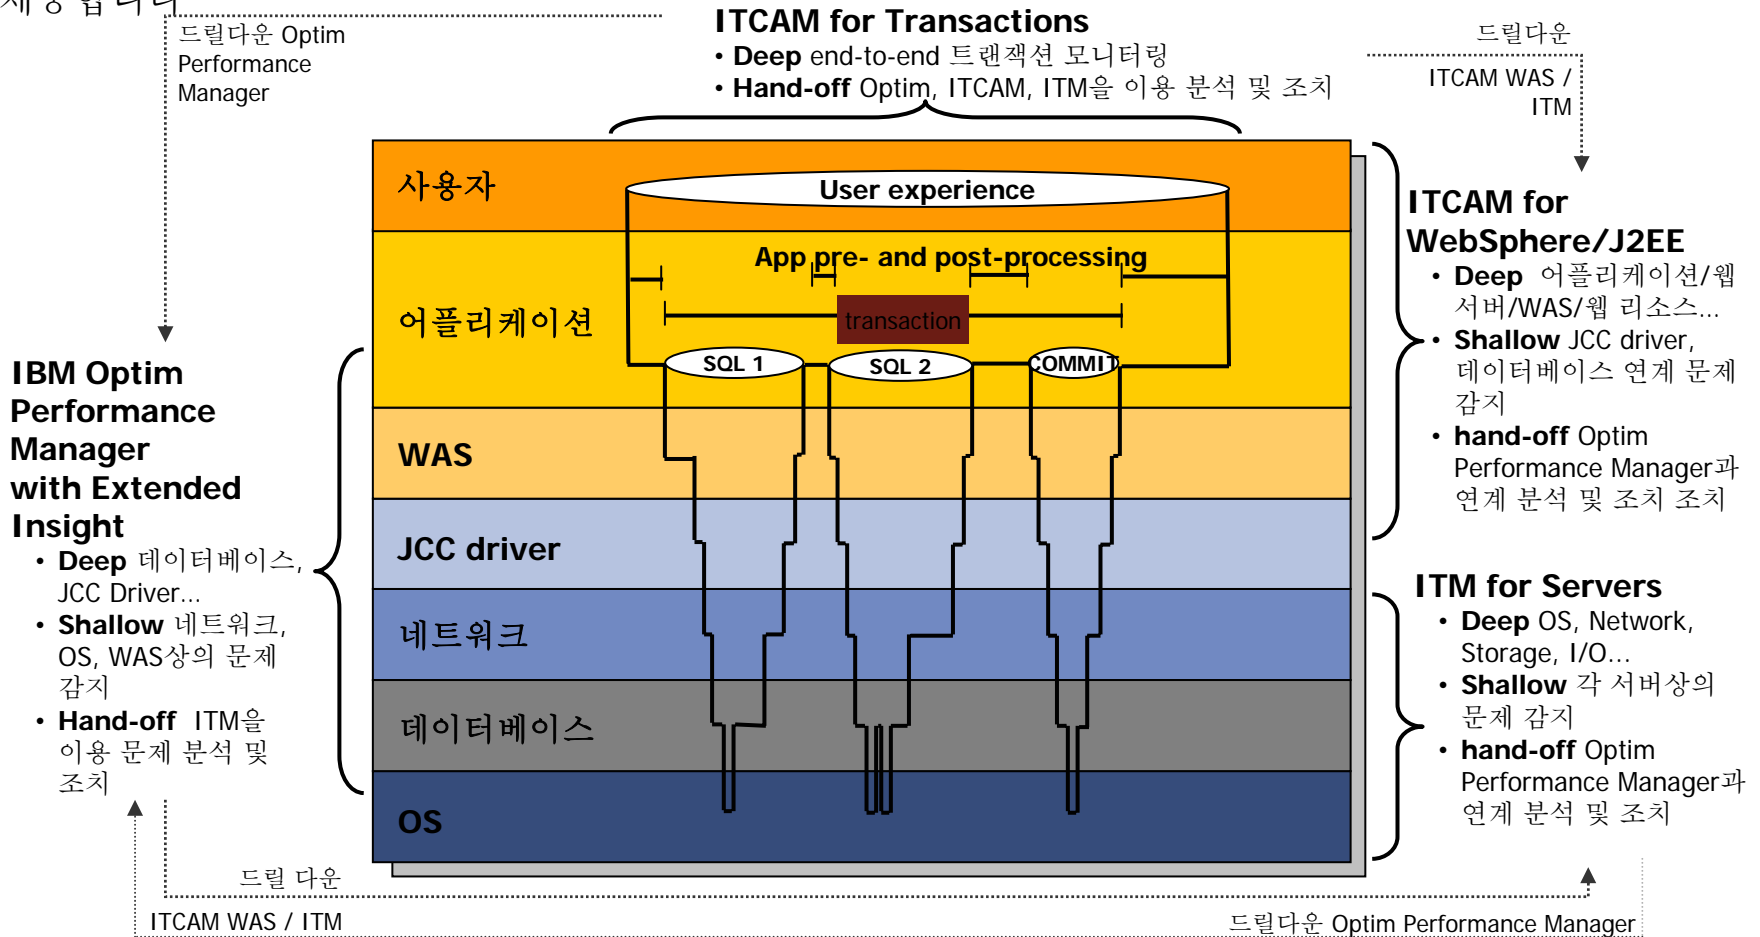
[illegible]

드릴다운 Optim Performance Manager

ITCAM for Transactions
• Deep end-to-end 트랜잭션 모니터링
• Hand-off Optim, ITCAM, ITM을 이용 분석 및 조치

드릴다운

ITCAM WAS / ITM

사용자

User experience

어플리케이션

App pre- and post-processing

transaction

SQL 1

SQL 2

COMMIT

WAS

JCC driver

네트워크

데이터베이스

OS

IBM Optim Performance Manager with Extended Insight
• Deep 데이터베이스, JCC Driver…
• Shallow 네트워크, OS, WAS상의 문제 감지
• Hand-off ITM을 이용 문제 분석 및 조치

ITCAM for WebSphere/J2EE
• Deep 어플리케이션/웹서버/WAS/웹 리소스…
• Shallow JCC driver, 데이터베이스 연계 문제 감지
• hand-off Optim Performance Manager과 연계 분석 및 조치 조치

ITM for Servers
• Deep OS, Network, Storage, I/O…
• Shallow 각 서버상의 문제 감지
• hand-off Optim Performance Manager과 연계 분석 및 조치

드릴 다운

ITCAM WAS / ITM

드릴다운 Optim Performance Manager